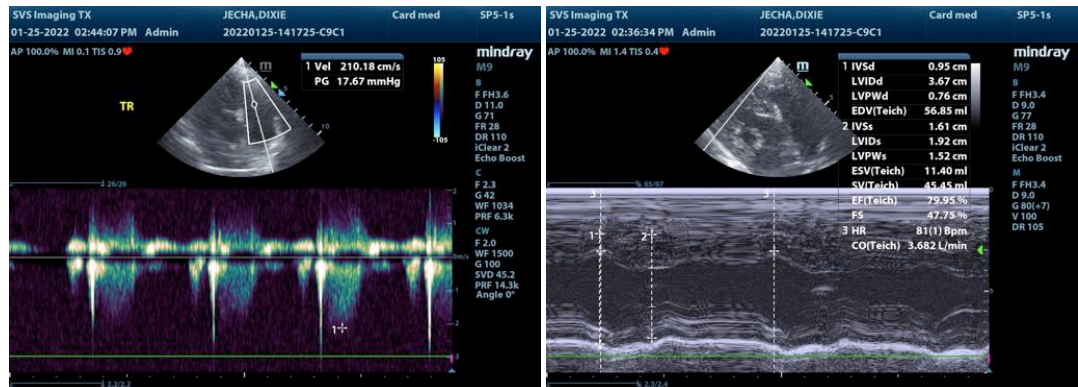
SVS Imaging TX
JECHA,DIXIE
Card med
SP5-1s
01-25-2022 02:44:07 PM Admin
20220125-141725-C9C1
AP 100.0% MI 0.1 TIS 0.9
mindray
M9
1 Vel 210.18 cm/s
PG 17.67 mmHg
TR
105
-105
B
F FH3.6
D 11.0
G 71
FR 28
DR 110
iClear 2
Echo Boost
C
F 2.3
G 42
WF 1034
PRF 6.3k
CW
F 2.0
WF 1500
G 100
SVD 45.2
PRF 14.3k
Angle 0°
26/26
m/s
1
2
1
2
3
2.2/2.2

SVS Imaging TX
JECHA,DIXIE
Card med
SP5-1s
01-25-2022 02:36:34 PM Admin
20220125-141725-C9C1
AP 100.0% MI 1.4 TIS 0.4
mindray
M9

| | | |
|---|---|---|
| 1 | IVSd | 0.95 cm |
| | LVIDd | 3.67 cm |
| | LVPWd | 0.76 cm |
| | EDV(Teich) | 56.85 ml |
| 2 | IVSs | 1.61 cm |
| | LVIDs | 1.92 cm |
| | LVPWs | 1.52 cm |
| | ESV(Teich) | 11.40 ml |
| | SV(Teich) | 45.45 ml |
| | EF(Teich) | 79.95 % |
| | FS | 47.75 % |
| 3 | HR | 81(1) Bpm |
| | CO(Teich) | 3.682 L/min |

B
F FH3.4
D 9.0
G 77
FR 28
DR 110
iClear 2
Echo Boost
M
F FH3.4
D 9.0
G 80(+7)
V 100
DR 105
65/67
3
3
1
2
2.3/2.4